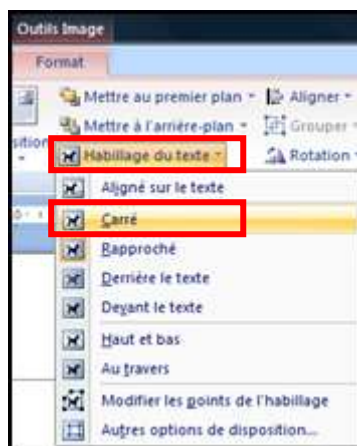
Outils Image

Format

Mettre au premier plan

Aligner

Mettre à l'arrière-plan

Grouper

sition

Habillage du texte

Rotation

Aligné sur le texte

Carré

Rapproché

Derrière le texte

Devant le texte

Haut et bas

Au travers

Modifier les points de l'habillage

Autres options de disposition...